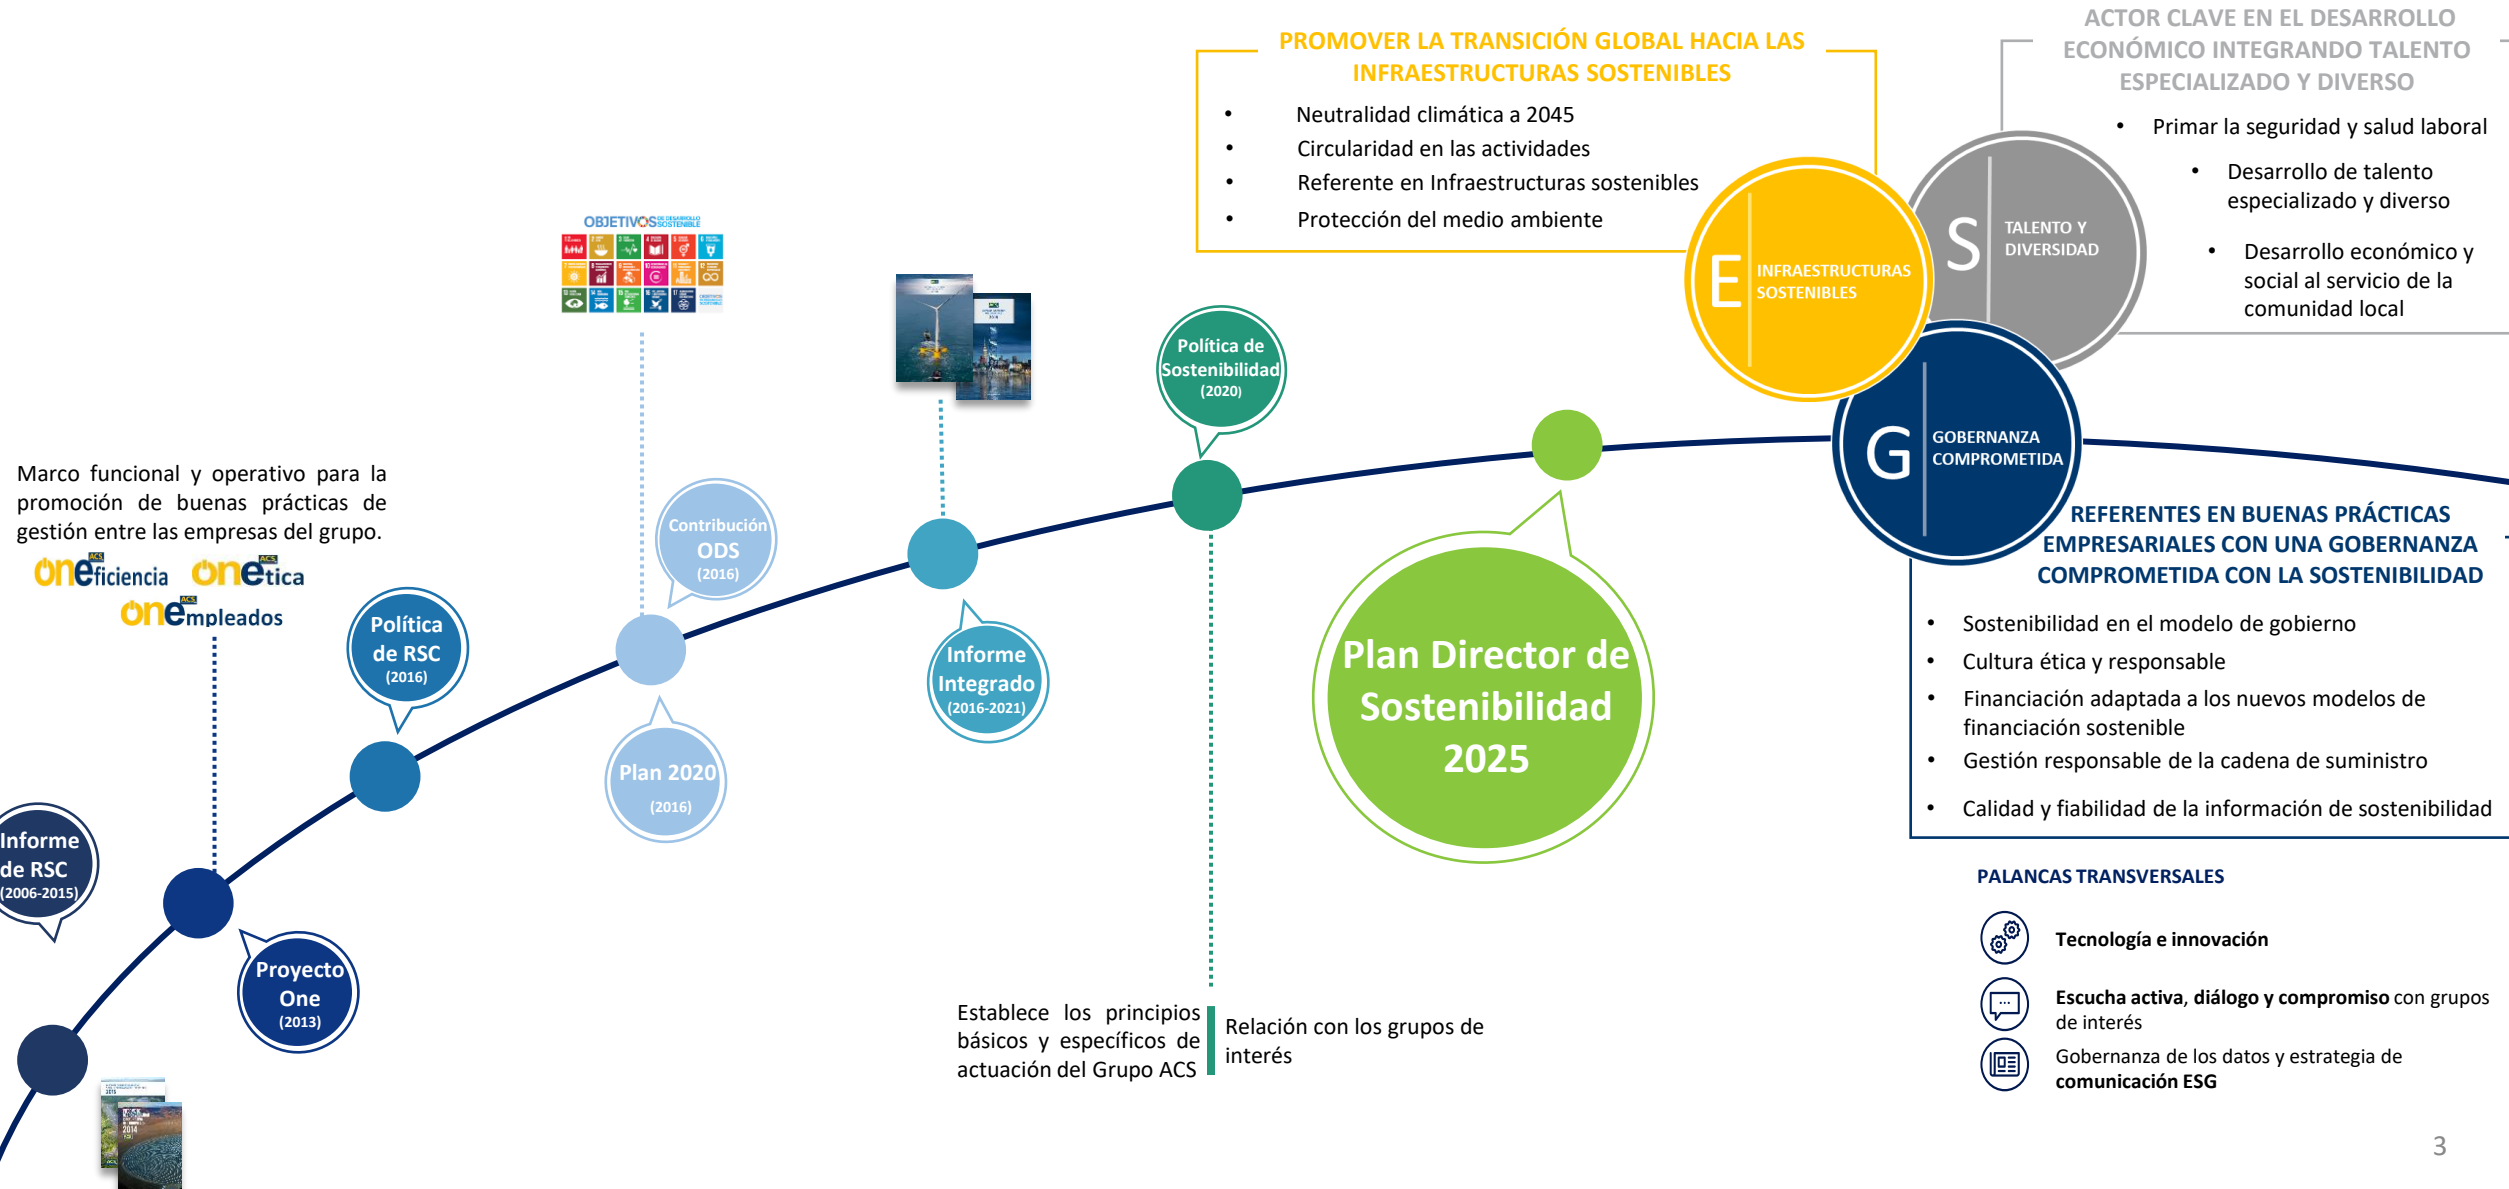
PROMOVER LA TRANSICIÓN GLOBAL HACIA LAS INFRAESTRUCTURAS SOSTENIBLES

- Neutralidad climática a 2045
- Circularidad en las actividades
- Referente en Infraestructuras sostenibles
- Protección del medio ambiente

ACTOR CLAVE EN EL DESARROLLO ECONÓMICO INTEGRANDO TALENTO ESPECIALIZADO Y DIVERSO

- Primar la seguridad y salud laboral
- Desarrollo de talento especializado y diverso
- Desarrollo económico y social al servicio de la comunidad local

OBJETIVOS DE DESARROLLO SOSTENIBLE

E INFRAESTRUCTURAS SOSTENIBLES

S TALENTO Y DIVERSIDAD

G GOBERNANZA COMPROMETIDA

Política de Sostenibilidad (2020)

Marco funcional y operativo para la promoción de buenas prácticas de gestión entre las empresas del grupo.

oneficiencia oneética oneempleados

Contribución ODS (2016)

Política de RSC (2016)

Plan 2020 (2016)

Informe Integrado (2016-2021)

Plan Director de Sostenibilidad 2025

REFERENTES EN BUENAS PRÁCTICAS EMPRESARIALES CON UNA GOBERNANZA COMPROMETIDA CON LA SOSTENIBILIDAD

- Sostenibilidad en el modelo de gobierno
- Cultura ética y responsable
- Financiación adaptada a los nuevos modelos de financiación sostenible
- Gestión responsable de la cadena de suministro
- Calidad y fiabilidad de la información de sostenibilidad

Informe de RSC (2006-2015)

Proyecto One (2013)

PALANCAS TRANSVERSALES

Tecnología e innovación

Escucha activa, diálogo y compromiso con grupos de interés

Gobernanza de los datos y estrategia de comunicación ESG

Establece los principios básicos y específicos de actuación del Grupo ACS

Relación con los grupos de interés

3